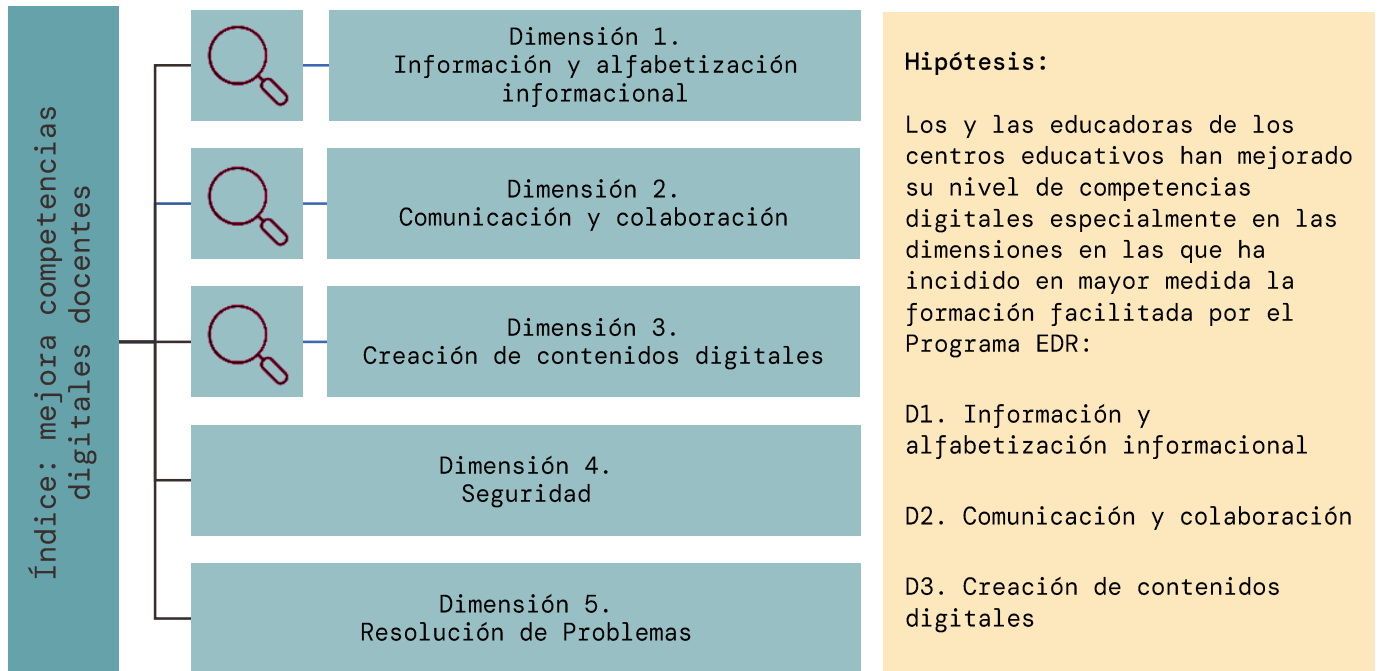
Índice: mejora competencias digitales docentes

Dimensión 1.
Información y alfabetización informacional

Dimensión 2.
Comunicación y colaboración

Dimensión 3.
Creación de contenidos digitales

Dimensión 4.
Seguridad

Dimensión 5.
Resolución de Problemas

Hipótesis:

Los y las educadoras de los centros educativos han mejorado su nivel de competencias digitales especialmente en las dimensiones en las que ha incidido en mayor medida la formación facilitada por el Programa EDR:

D1. Información y alfabetización informacional

D2. Comunicación y colaboración

D3. Creación de contenidos digitales